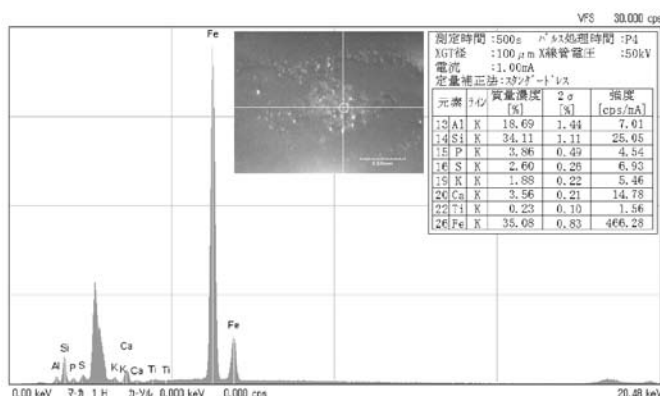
VFS 30.000 cps

測定時間 :500s パルス処理時間 :P4
XGT径 :100 $\mu$m X線管電圧 :50kV
電流 :1.00mA
定量補正法:スタンダードレス

| 元素 | ライン | 質量濃度 [%] | $2\sigma$ [%] | 強度 [cps/mA] |
|---|---|---|---|---|
| 13 Al | K | 18.69 | 1.44 | 7.01 |
| 14 Si | K | 34.11 | 1.11 | 25.05 |
| 15 P | K | 3.86 | 0.49 | 4.54 |
| 16 S | K | 2.60 | 0.25 | 6.93 |
| 19 K | K | 1.88 | 0.22 | 5.46 |
| 20 Ca | K | 3.56 | 0.21 | 14.78 |
| 22 Ti | K | 0.23 | 0.10 | 1.56 |
| 26 Fe | K | 35.08 | 0.83 | 466.28 |

Fe
Fe
Si
Al P S
K K Ca Ca Ti Ti

0.00 keV マーカ 1 H カーソル 0.003 keV 0.000 cps 20.48 keV